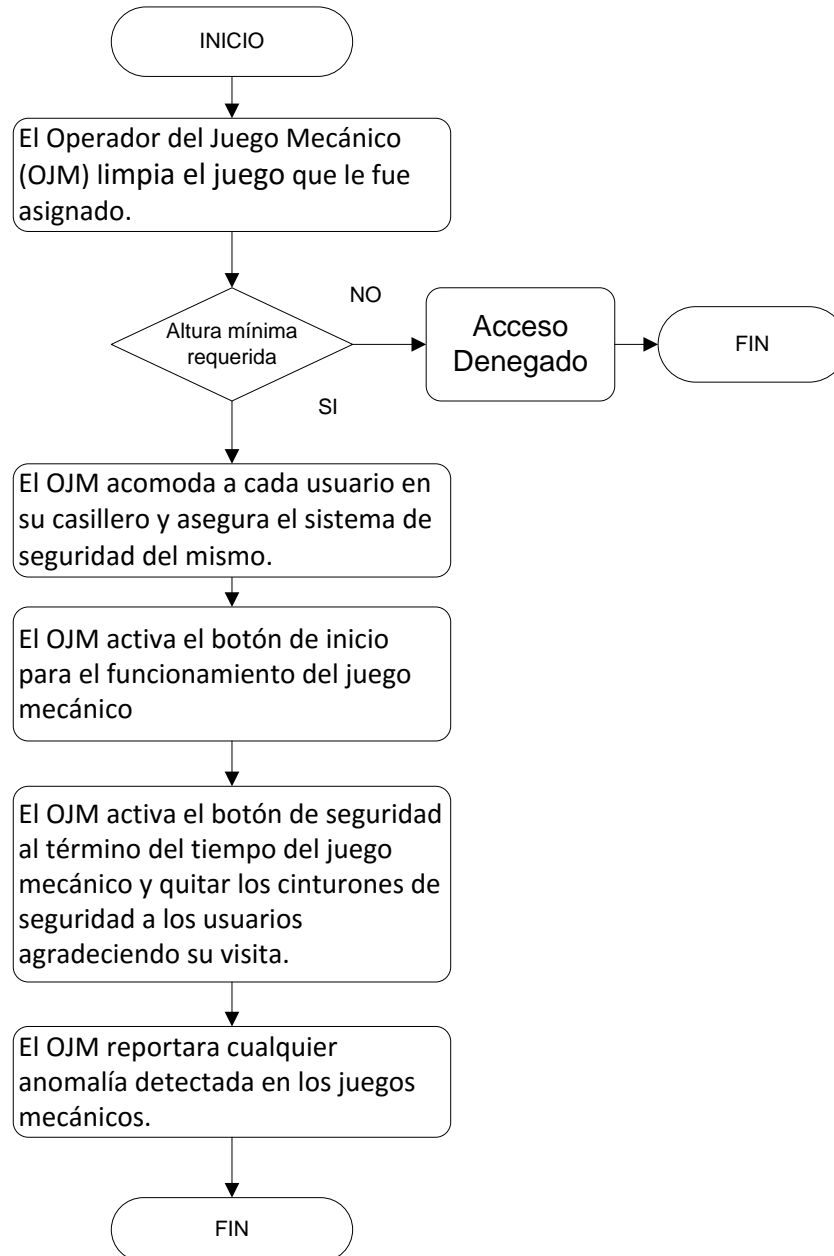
INICIO

El Operador del Juego Mecánico (OJM) limpia el juego que le fue asignado.

Altura mínima requerida

NO

Acceso Denegado

FIN

SI

El OJM acomoda a cada usuario en su casillero y asegura el sistema de seguridad del mismo.

El OJM activa el botón de inicio para el funcionamiento del juego mecánico

El OJM activa el botón de seguridad al término del tiempo del juego mecánico y quitar los cinturones de seguridad a los usuarios agradeciendo su visita.

El OJM reportara cualquier anomalía detectada en los juegos mecánicos.

FIN